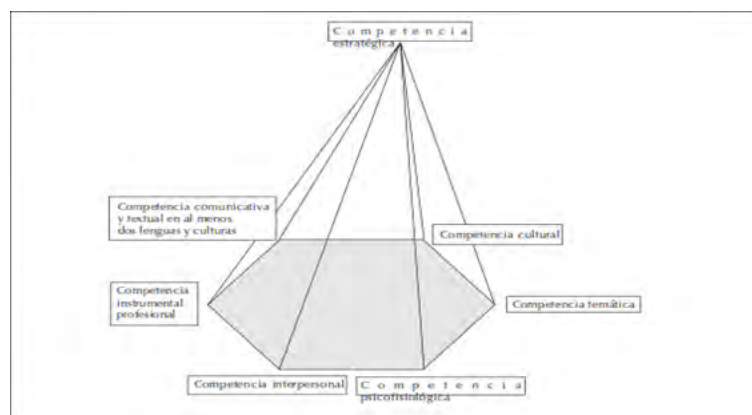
Competencia estratégica

Competencia comunicativa y textual en al menos dos lenguas y culturas

Competencia cultural

Competencia instrumental profesional

Competencia temática

Competencia interpersonal

Competencia psicofisiológica